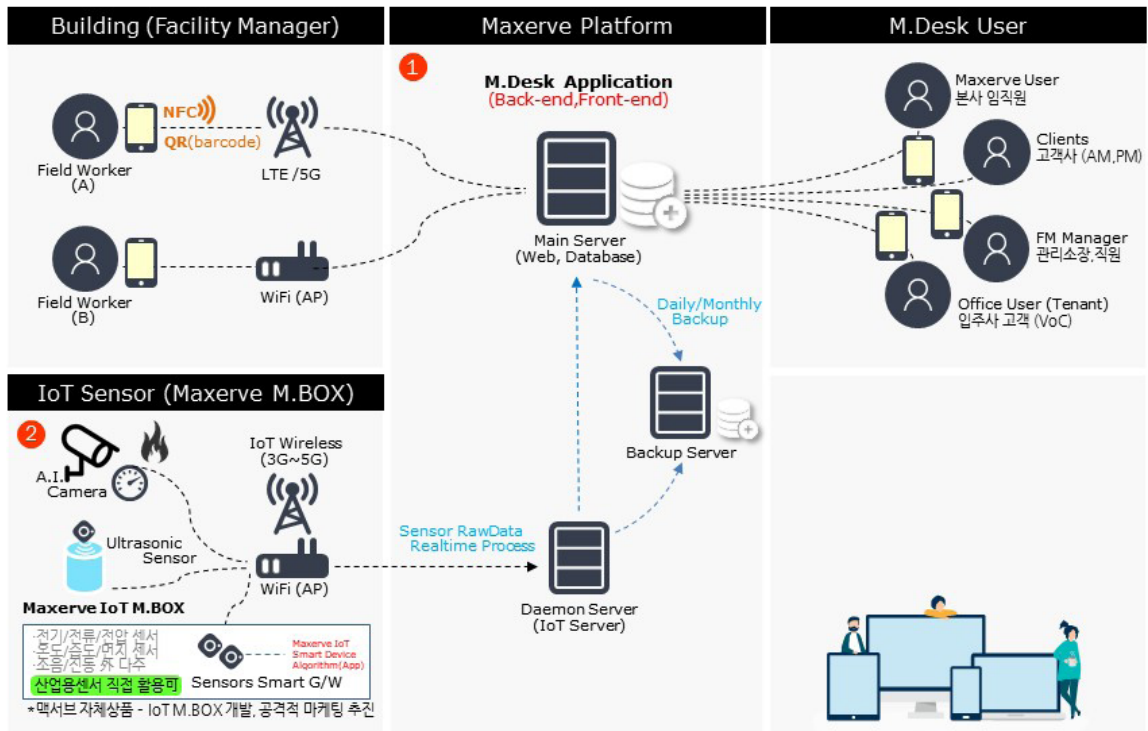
Building (Facility Manager)

Field Worker (A)

NFC

QR(barcode)

LTE /5G

Field Worker (B)

WiFi (AP)

Maxerve Platform

1

M.Desk Application
(Back-end,Front-end)

Main Server
(Web, Database)

Daily/Monthly Backup

Backup Server

Sensor RawData
Realtime Process

Daemon Server
(IoT Server)

M.Desk User

Maxerve User
본사 임직원

Clients
고객사 (AM,PM)

FM Manager
관리소장,직원

Office User (Tenant)
입주사 고객 (VoC)

IoT Sensor (Maxerve M.BOX)

2

A.I. Camera

Ultrasonic Sensor

IoT Wireless
(3G~5G)

WiFi (AP)

Maxerve IoT M.BOX

·전기/전류/전압 센서
·온도/습도/먼지 센서
·조음/진동 外 다수

산업용센서 직접 활용可

Sensors Smart G/W

Maxerve IoT
Smart Device
Algorithm(App)

*맥서브 자체상품 - IoT M.BOX 개발, 공격적 마케팅 추진